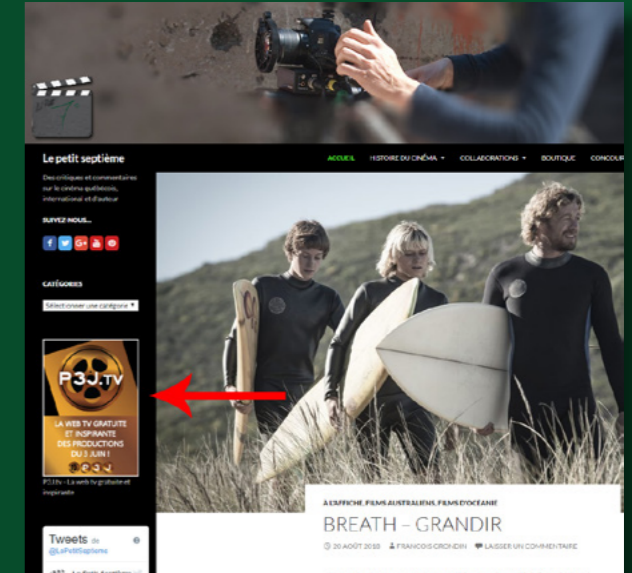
Le petit septième

ACCUEIL HISTOIRE DU CINÉMA COLLABORATIONS BOUTIQUE CONCOUR

Des critiques et commentaires sur le cinéma québécois, international et d'auteur

SUIVEZ-NOUS...

CATÉGORIES

Sélectionner une catégorie

P3J.TV

LA WEB TV GRATUITE ET INSPIRANTE DES PRODUCTIONS DU 3 JUIN !

P3J.tv - La web tv gratuite et inspirante

Tweets de @LePetitSeptieme

À L'AFFICHE, FILMS AUSTRALIENS, FILMS D'OCÉANIE

BREATH – GRANDIR

20 AOÛT 2018 FRANCOIS GRONDIN LAISSER UN COMMENTAIRE